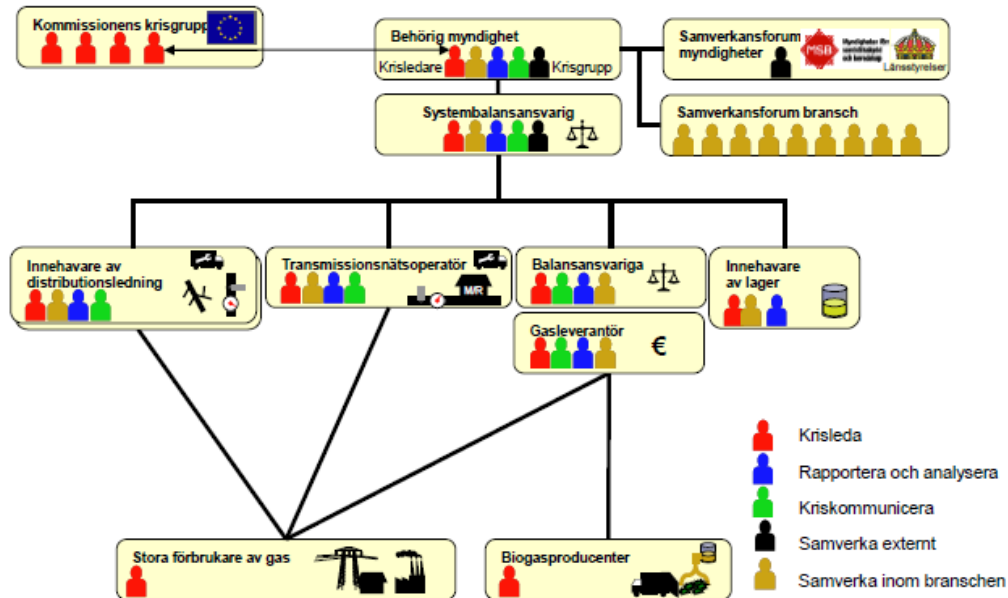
Kommissionens krisgrupp

Behörig myndighet
Krisledare
Krisgrupp

Samverkansforum myndigheter
MSB
Myndigheten för samhällsskydd och beredskap
Länsstyrelser

Systembalansansvarig

Samverkansforum bransch

Innehavare av distributionsledning

Transmissionsnätsoperatör
M/R

Balansansvariga

Innehavare av lager

Gasleverantör
€

Stora förbrukare av gas

Biogasproducenter

Krisleda
Rapportera och analysera
Kriskommunicera
Samverka externt
Samverka inom branschen